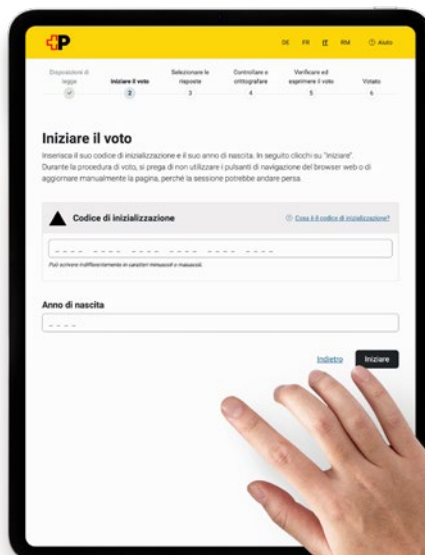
DE FR IT RM ⓘ Aiuto

Disposizioni di legge ✓

Iniziare il voto 2

Selezionare le risposte 3

Controllare e crittografare 4

Verificare ed esprimere il voto 5

Votato 6

Iniziare il voto

Inserisca il suo codice di inizializzazione e il suo anno di nascita. In seguito clicchi su "Iniziare". Durante la procedura di voto, si prega di non utilizzare i pulsanti di navigazione del browser web o di aggiornare manualmente la pagina, perché la sessione potrebbe andare persa.

Codice di inizializzazione

ⓘ Cosa è il codice di inizializzazione?

---- ---- ---- ---- ---- ----

Può scrivere indifferentemente in caratteri minuscoli o maiuscoli.

Anno di nascita

----

Indietro

Iniziare